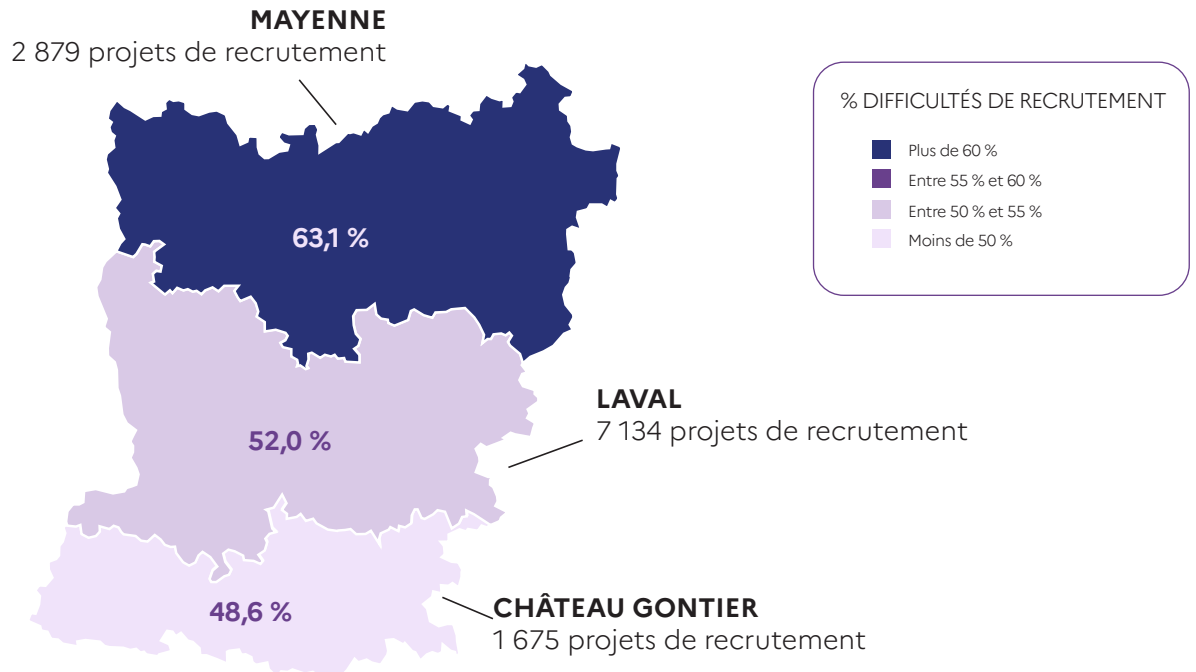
MAYENNE
2 879 projets de recrutement

% DIFFICULTÉS DE RECRUTEMENT
Plus de 60 %
Entre 55 % et 60 %
Entre 50 % et 55 %
Moins de 50 %

63,1 %

LAVAL
7 134 projets de recrutement

52,0 %

CHÂTEAU GONTIER
1 675 projets de recrutement

48,6 %